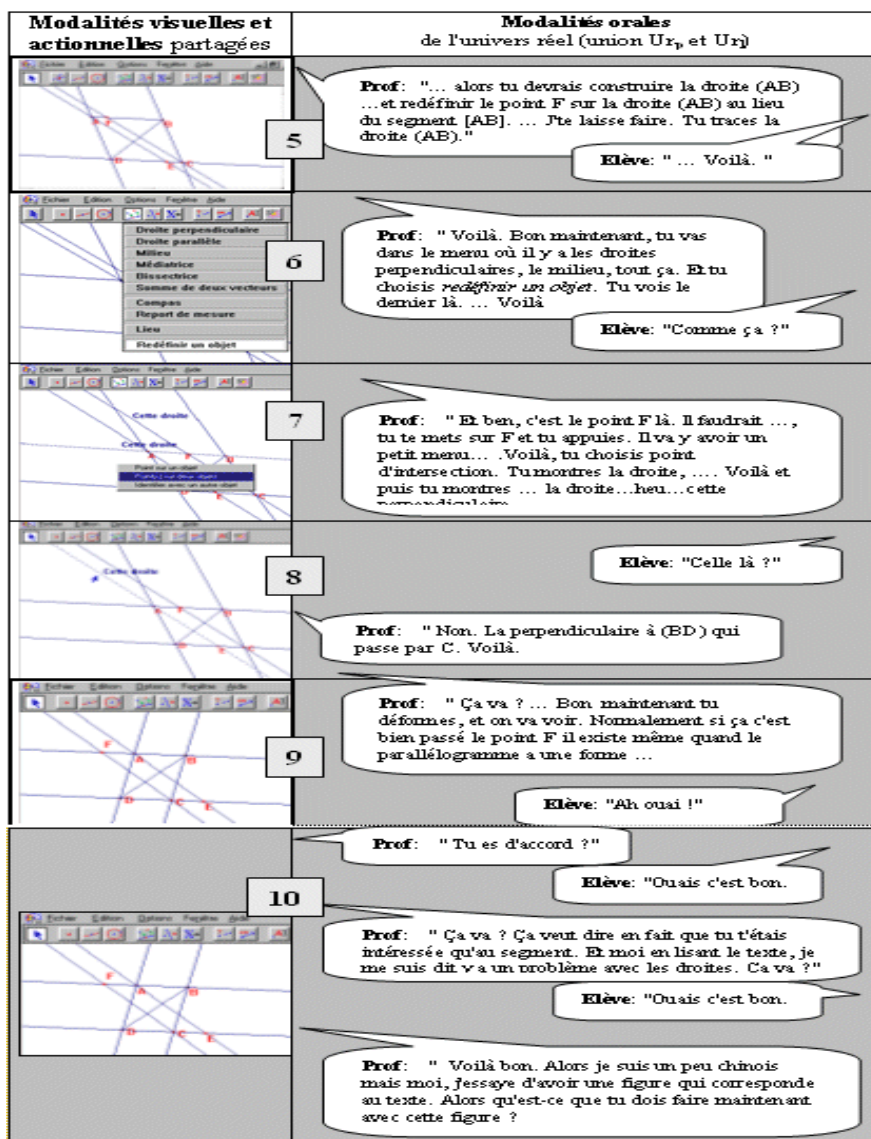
| Modalités visuelles et actionnelles partagées | Modalités orales de l'univers réel (union $Ur_p$ et Ur) |
|---|---|
| 5 | Prof: "... alors tu devrais construire la droite (AB) ...et redéfinir le point F sur la droite (AB) au lieu du segment [AB]. ... J'te laisse faire. Tu traces la droite (AB)." Elève: " ... Voilà. " |
| 6 | Prof: " Voilà. Bon maintenant, tu vas dans le menu où il y a les droites perpendiculaires, le milieu, tout ça. Et tu choisis *redéfinir un objet*. Tu vois le dernier là. ... Voilà Elève: "Comme ça ?" |
| 7 | Prof: " Et ben, c'est le point F là. Il faudrait ..., tu te mets sur F et tu appuies. Il va y avoir un petit menu... .Voilà, tu choisis point d'intersection. Tu montres la droite, .... Voilà et puis tu montres ... la droite...heu...cette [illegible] |
| 8 | Elève: "Celle là ?" Prof: " Non. La perpendiculaire à (BD) qui passe par C. Voilà. |
| 9 | Prof: " Ça va ? ... Bon maintenant tu déformes, et on va voir. Normalement si ça c'est bien passé le point F il existe même quand le parallélogramme a une forme ... Elève: "Ah ouai !" |
| 10 | Prof: " Tu es d'accord ?" Elève: "Ouais c'est bon. Prof: " Ça va ? Ça veut dire en fait que tu t'étais intéressée qu'au segment. Et moi en lisant le texte, je me suis dit y a un problème avec les droites. Ca va ?" Elève: "Ouais c'est bon. Prof: " Voilà bon. Alors je suis un peu chinois mais moi, j'essaye d'avoir une figure qui corresponde au texte. Alors qu'est-ce que tu dois faire maintenant avec cette figure ? |

Fichier Edition Options Fenêtre Aide

Droite perpendiculaire
Droite parallèle
Milieu
Médiatrice
Bissectrice
Somme de deux vecteurs
Compas
Report de mesure
Lieu
Redéfinir un objet

Cette droite
Cette droite
Point sur un objet
Point(s) sur deux objets
Identifier avec un autre objet

A B C D E F